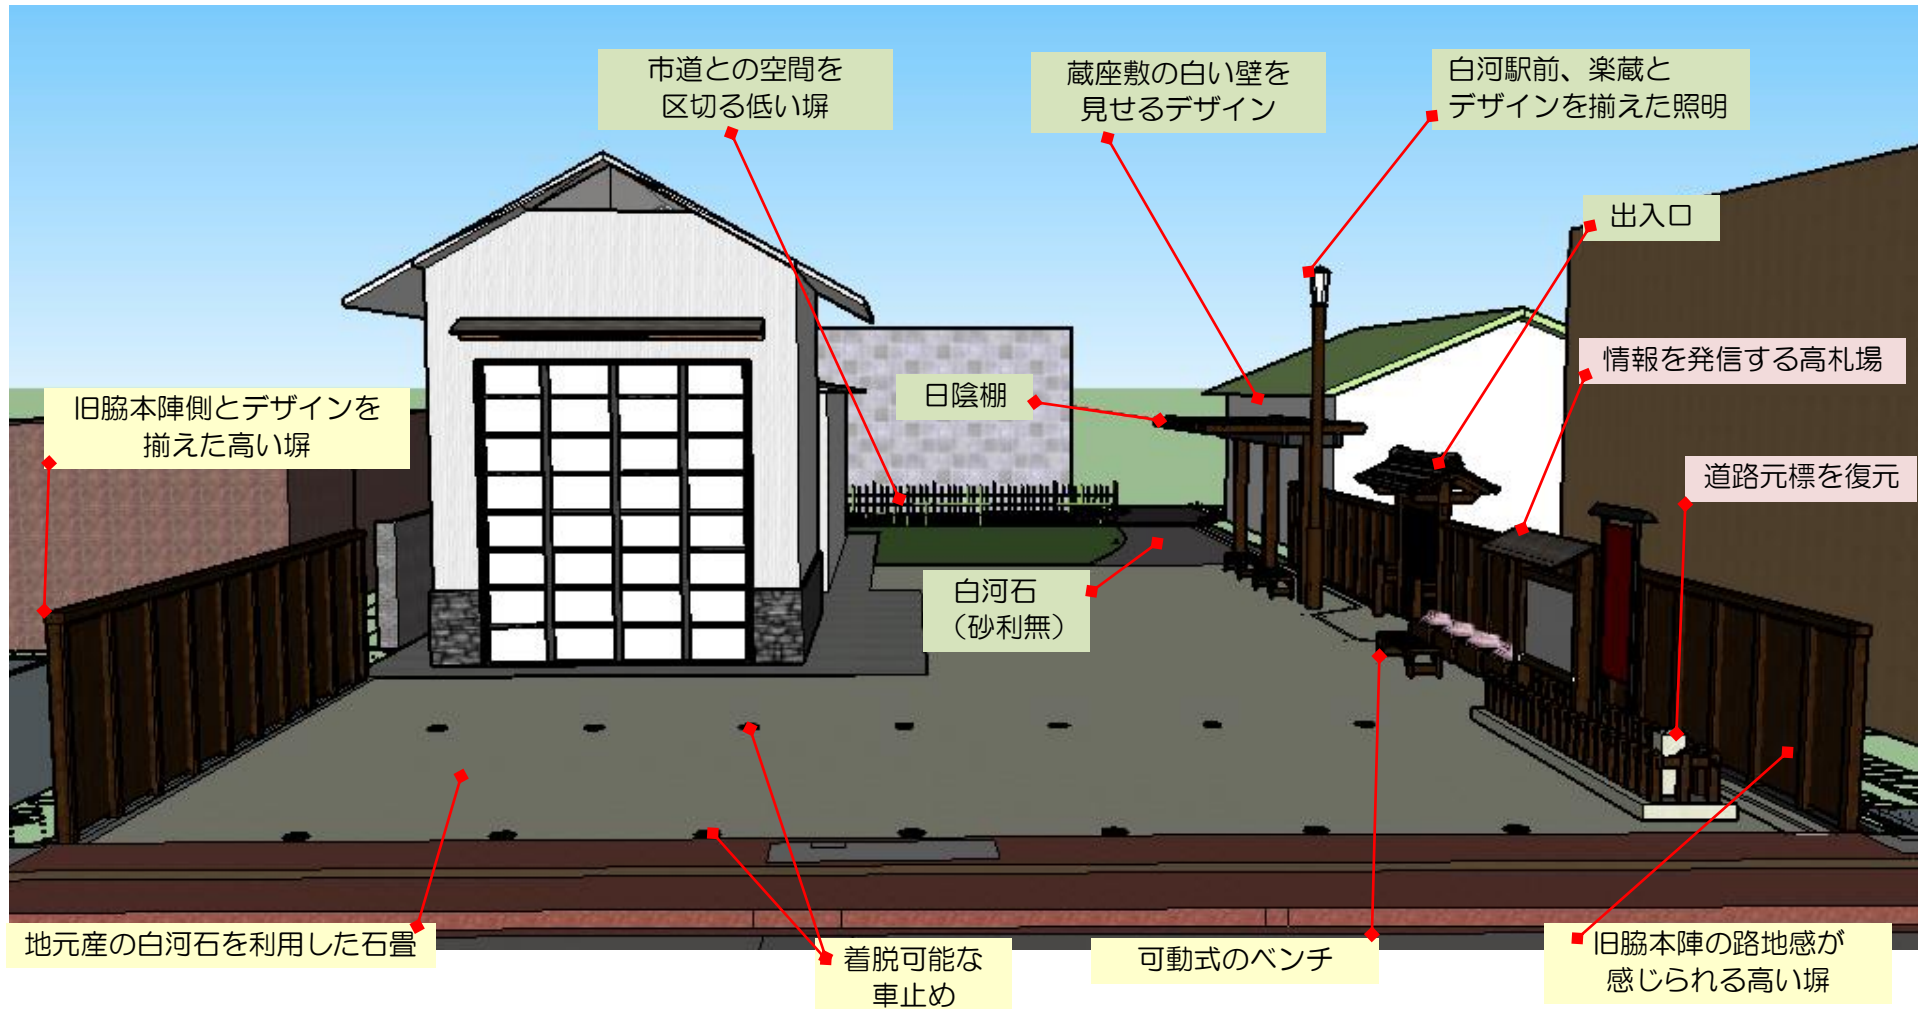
市道との空間を区切る低い塀

蔵座敷の白い壁を見せるデザイン

白河駅前、楽蔵とデザインを揃えた照明

出入口

情報を発信する高札場

旧脇本陣側とデザインを揃えた高い塀

日陰棚

道路元標を復元

白河石（砂利無）

地元産の白河石を利用した石畳

着脱可能な車止め

可動式のベンチ

旧脇本陣の路地感が感じられる高い塀